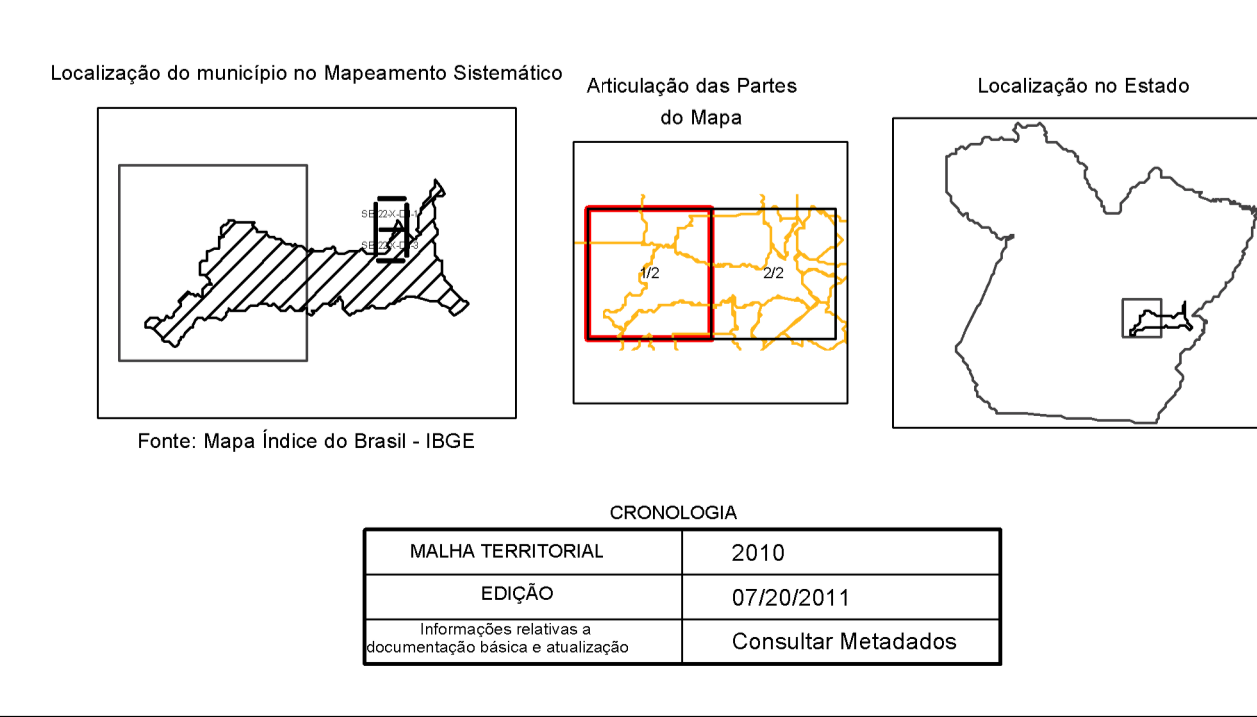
Localização do município no Mapeamento Sistemático

SB-22-X-D-1

SB-22-X-D-3

Fonte: Mapa Índice do Brasil - IBGE

Articulação das Partes do Mapa

1/2

2/2

Localização no Estado

CRONOLOGIA

| MALHA TERRITORIAL | 2010 |
|---|---|
| EDIÇÃO | 07/20/2011 |
| Informações relativas a documentação básica e atualização | Consultar Metadados |